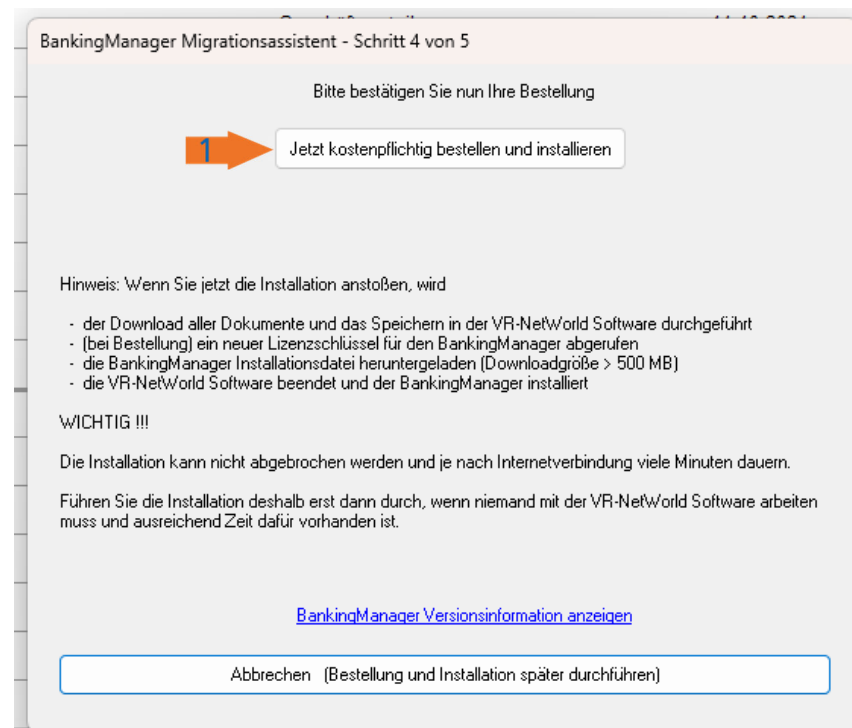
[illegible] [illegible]

BankingManager Migrationsassistent - Schritt 4 von 5

Bitte bestätigen Sie nun Ihre Bestellung

1

Jetzt kostenpflichtig bestellen und installieren

Hinweis: Wenn Sie jetzt die Installation anstoßen, wird

- der Download aller Dokumente und das Speichern in der VR-NetWorld Software durchgeführt
- (bei Bestellung) ein neuer Lizenzschlüssel für den BankingManager abgerufen
- die BankingManager Installationsdatei heruntergeladen (Downloadgröße > 500 MB)
- die VR-NetWorld Software beendet und der BankingManager installiert

WICHTIG !!!

Die Installation kann nicht abgebrochen werden und je nach Internetverbindung viele Minuten dauern.

Führen Sie die Installation deshalb erst dann durch, wenn niemand mit der VR-NetWorld Software arbeiten muss und ausreichend Zeit dafür vorhanden ist.

BankingManager Versionsinformation anzeigen

Abbrechen (Bestellung und Installation später durchführen)